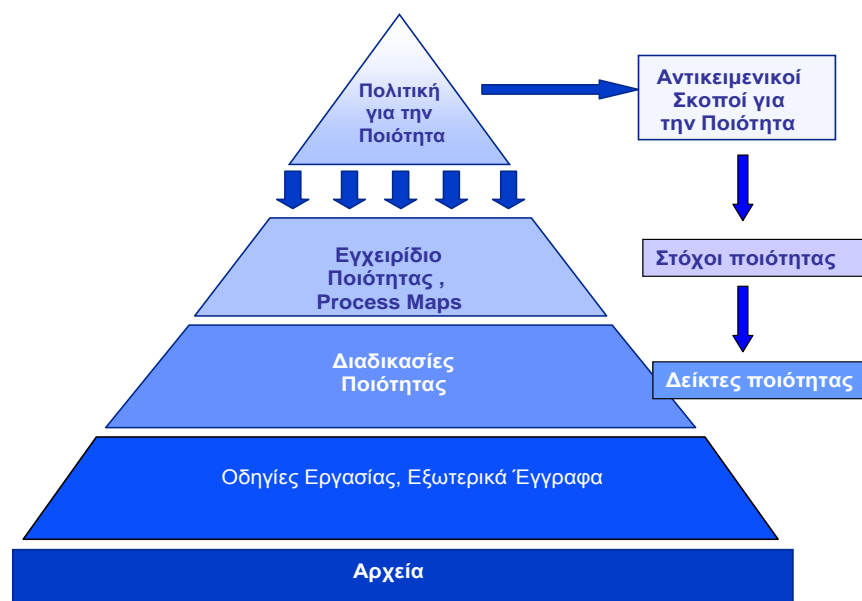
Πολιτική για την Ποιότητα

Αντικειμενικοί Σκοποί για την Ποιότητα

Εγχειρίδιο Ποιότητας , Process Maps

Στόχοι ποιότητας

Διαδικασίες Ποιότητας

Δείκτες ποιότητας

Οδηγίες Εργασίας, Εξωτερικά Έγγραφα

Αρχεία